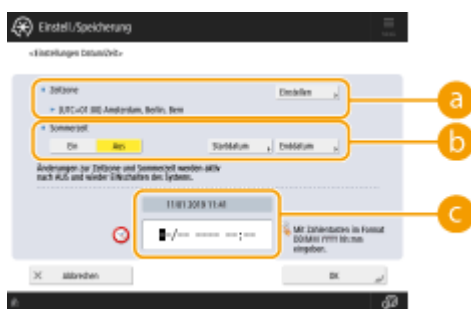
Einstell./Speicherung

<Einstellungen Datum/Zeit>

Zeitzone

(UTC+01:00) Amsterdam, Berlin, Bern

Einstellen

Sommerzeit

Ein

Aus

Startdatum

Enddatum

Änderungen zur Zeitzone und Sommerzeit werden aktiv nach AUS und wieder EINschalten des Systems.

11/01 2019 11:44

-/-- ---- --:--

Mit Zehnertasten im Format DD/MM YYYY hh:mm eingeben.

Abbrechen

OK

a

b

c